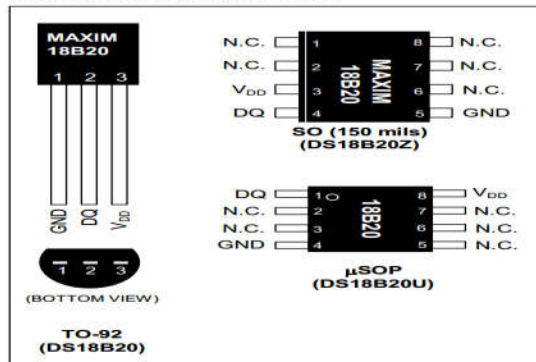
MAXIM
18B20
1 2 3

GND DQ $V_{DD}$

1 2 3
(BOTTOM VIEW)

TO-92
(DS18B20)

N.C. 1 8 N.C.
N.C. 2 7 N.C.
$V_{DD}$ 3 6 N.C.
DQ 4 5 GND
MAXIM
18B20
SO (150 mils)
(DS18B20Z)

DQ 1 8 $V_{DD}$
N.C. 2 7 N.C.
N.C. 3 6 N.C.
GND 4 5 N.C.
18B20
µSOP
(DS18B20U)